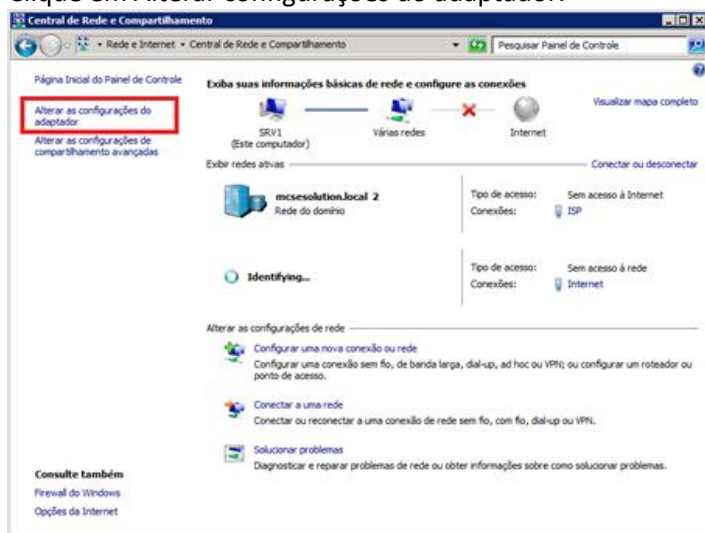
Clique em Alterar configurações do adaptador:

Central de Rede e Compartilhamento

Rede e Internet ▸ Central de Rede e Compartilhamento

Pesquisar Painel de Controle

Página Inicial do Painel de Controle

Alterar as configurações do adaptador

Alterar as configurações de compartilhamento avançadas

Exiba suas informações básicas de rede e configure as conexões

Visualizar mapa completo

SRV1 (Este computador)

Várias redes

Internet

Exibir redes ativas

Conectar ou desconectar

mcsesolution.local 2
Rede do domínio

Tipo de acesso: Sem acesso à Internet
Conexões: ISP

Identifying...

Tipo de acesso: Sem acesso à rede
Conexões: Internet

Alterar as configurações de rede

Configurar uma nova conexão ou rede
Configurar uma conexão sem fio, de banda larga, dial-up, ad hoc ou VPN; ou configurar um roteador ou ponto de acesso.

Conectar a uma rede
Conectar ou reconectar a uma conexão de rede sem fio, com fio, dial-up ou VPN.

Solucionar problemas
Diagnosticar e reparar problemas de rede ou obter informações sobre como solucionar problemas.

Consulte também
Firewall do Windows
Opções da Internet